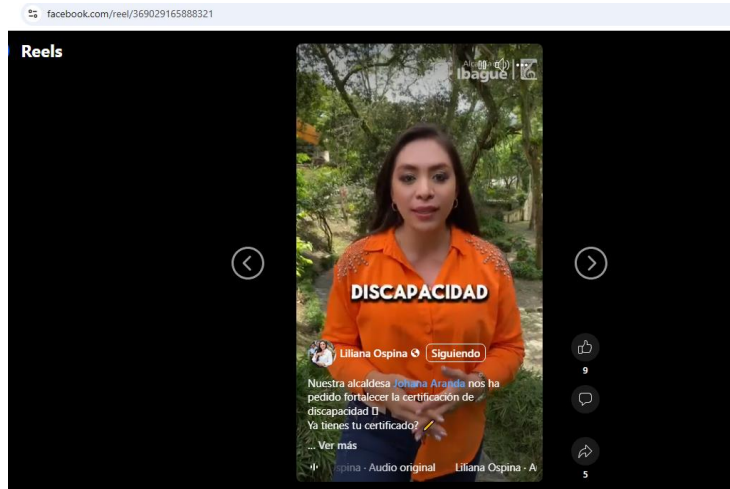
facebook.com/reel/369029165888321

Reels

Alcaldía de Ibagué

DISCAPACIDAD

Liliana Ospina Siguiendo

Nuestra alcaldesa Johana Aranda nos ha pedido fortalecer la certificación de discapacidad
Ya tienes tu certificado?

... Ver más

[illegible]spina · Audio original Liliana Ospina · A

9

5